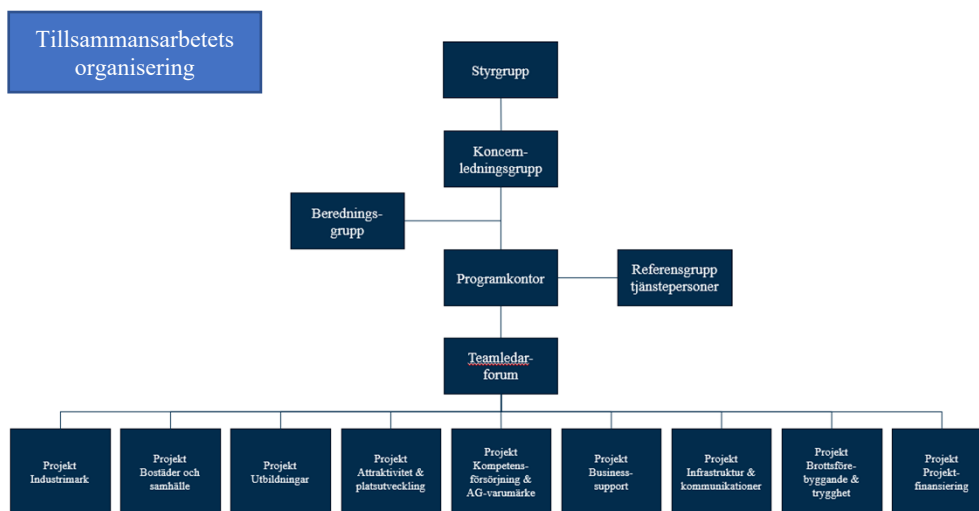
Tillsammansarbetets organisering

Styrgrupp

Koncern-ledningsgrupp

Berednings-grupp

Programkontor

Referensgrupp tjänstepersoner

Teamledar-forum

Projekt Industrimark

Projekt Bostäder och samhälle

Projekt Utbildningar

Projekt Attraktivitet & platsutveckling

Projekt Kompetens-försörjning & AG-varumärke

Projekt Business-support

Projekt Infrastruktur & kommunikationer

Projekt Brottsföre-byggande & trygghet

Projekt Projekt-finansiering